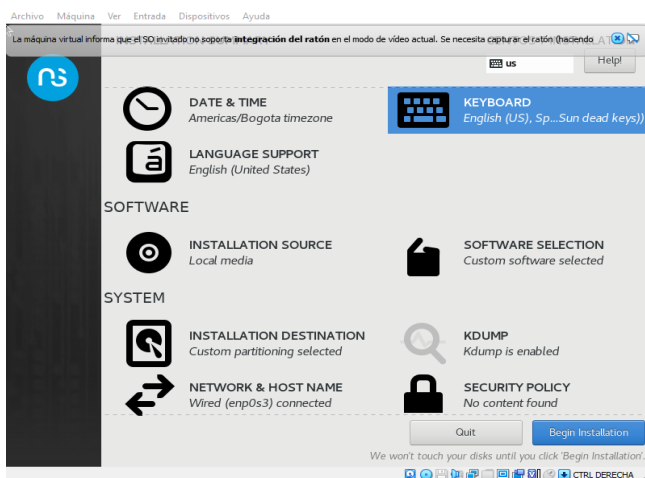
Archivo Máquina Ver Entrada Dispositivos Ayuda

La máquina virtual informa que el SO invitado no soporta integración del ratón en el modo de vídeo actual. Se necesita capturar el ratón (haciendo

us

Help!

DATE & TIME
Americas/Bogota timezone

KEYBOARD
English (US), Sp...Sun dead keys))

LANGUAGE SUPPORT
English (United States)

SOFTWARE

INSTALLATION SOURCE
Local media

SOFTWARE SELECTION
Custom software selected

SYSTEM

INSTALLATION DESTINATION
Custom partitioning selected

KDUMP
Kdump is enabled

NETWORK & HOST NAME
Wired (enp0s3) connected

SECURITY POLICY
No content found

Quit

Begin Installation

We won't touch your disks until you click 'Begin Installation'.

CTRL DERECHA